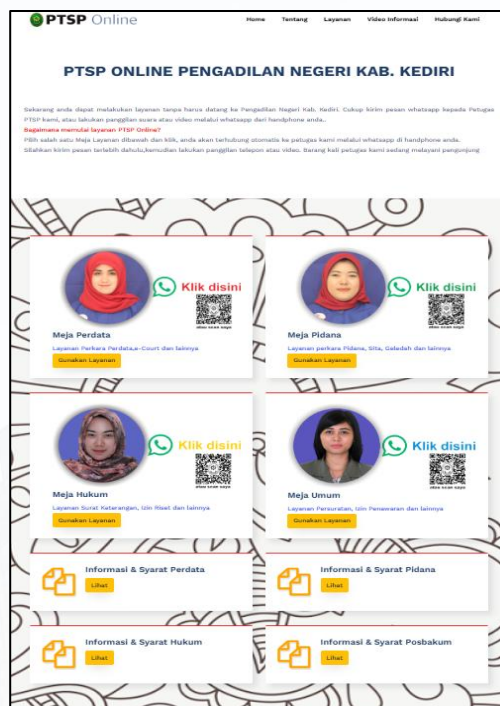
PTSP Online

Home Tentang Layanan Video Informasi Hubungi Kami

PTSP ONLINE PENGADILAN NEGERI KAB. KEDIRI

Sekarang anda dapat melakukan layanan tanpa harus datang ke Pengadilan Negeri Kab. Kediri. Cukup kirim pesan whatsapp kepada Petugas PTSP kami, atau lakukan panggilan suara atau video melalui whatsapp dari handphone anda..

Bagaimana memulai layanan PTSP Online?

Pilih salah satu Meja Layanan dibawah dan klik, anda akan terhubung otomatis ke petugas kami melalui whatsapp di handphone anda.

Silahkan kirim pesan terlebih dahulu,kemudian lakukan panggilan telepon atau video. Barang kali petugas kami sedang melayani pengunjung

Klik disini
atau scan saya
Meja Perdata
Layanan Perkara Perdata,e-Court dan lainnya
Gunakan Layanan

Klik disini
atau scan saya
Meja Pidana
Layanan perkara Pidana, Sita, Geledah dan lainnya
Gunakan Layanan

Klik disini
atau scan saya
Meja Hukum
Layanan Surat Keterangan, Izin Riset dan lainnya
Gunakan Layanan

Klik disini
atau scan saya
Meja Umum
Layanan Persuratan, Izin Penawaran dan lainnya
Gunakan Layanan

Informasi & Syarat Perdata
Lihat

Informasi & Syarat Pidana
Lihat

Informasi & Syarat Hukum
Lihat

Informasi & Syarat Posbakum
Lihat